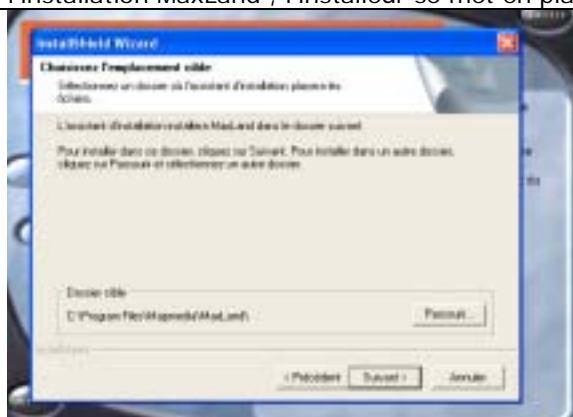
l'installation MaxLand / l'installeur se met en pla

InstallShield Wizard

Choisissez l'emplacement cible

Sélectionnez un dossier où l'assistant d'installation placera les fichiers.

L'assistant d'installation installera MaxLand dans le dossier suivant.

Pour installer dans ce dossier, cliquez sur Suivant. Pour installer dans un autre dossier, cliquez sur Parcourir et sélectionnez un autre dossier.

Dossier cible

C:\Program Files\Mapmedia\MaxLand\

Parcourir...

InstallShield

< Précédent

Suivant >

Annuler